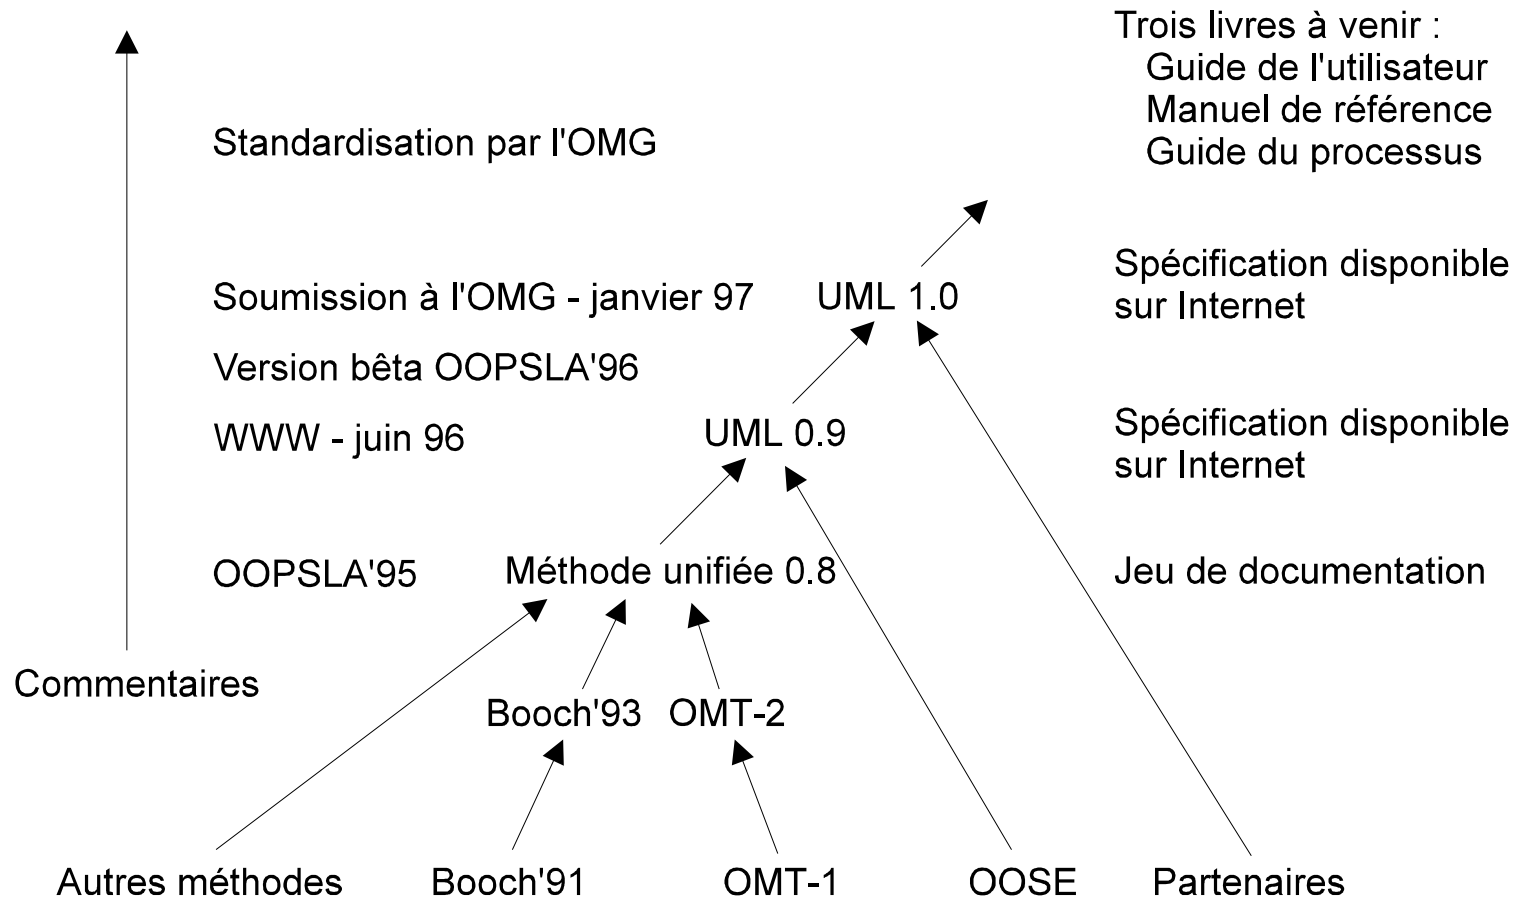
Trois livres à venir :
Guide de l'utilisateur
Manuel de référence
Guide du processus

Standardisation par l'OMG

Soumission à l'OMG - janvier 97

UML 1.0

Spécification disponible sur Internet

Version bêta OOPSLA'96

WWW - juin 96

UML 0.9

Spécification disponible sur Internet

OOPSLA'95

Méthode unifiée 0.8

Jeu de documentation

Commentaires

Booch'93

OMT-2

Autres méthodes

Booch'91

OMT-1

OOSE

Partenaires